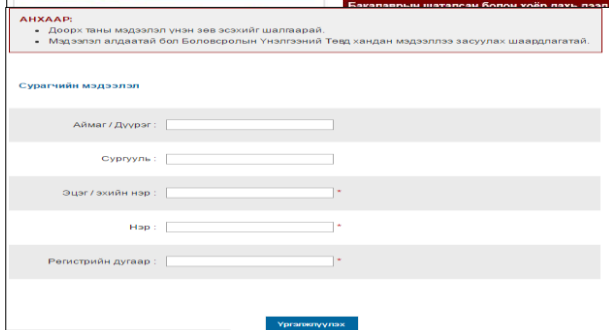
Бакалаврын шатапсан болон хоёр дахь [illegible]

АНХААР:
• Доорх таны мэдээлэл үнэн зөв эсэхийг шалгаарай.
• Мэдээлэл алдаатай бол Боловсролын Үнэлгээний Төвд хандан мэдээллээ засуулах шаардлагатай.

Сурагчийн мэдээлэл

Аймаг / Дүүрэг :

Сургууль :

Эцэг / эхийн нэр : *

Нэр : *

Регистрийн дугаар : *

Үргэлжлүүлэх